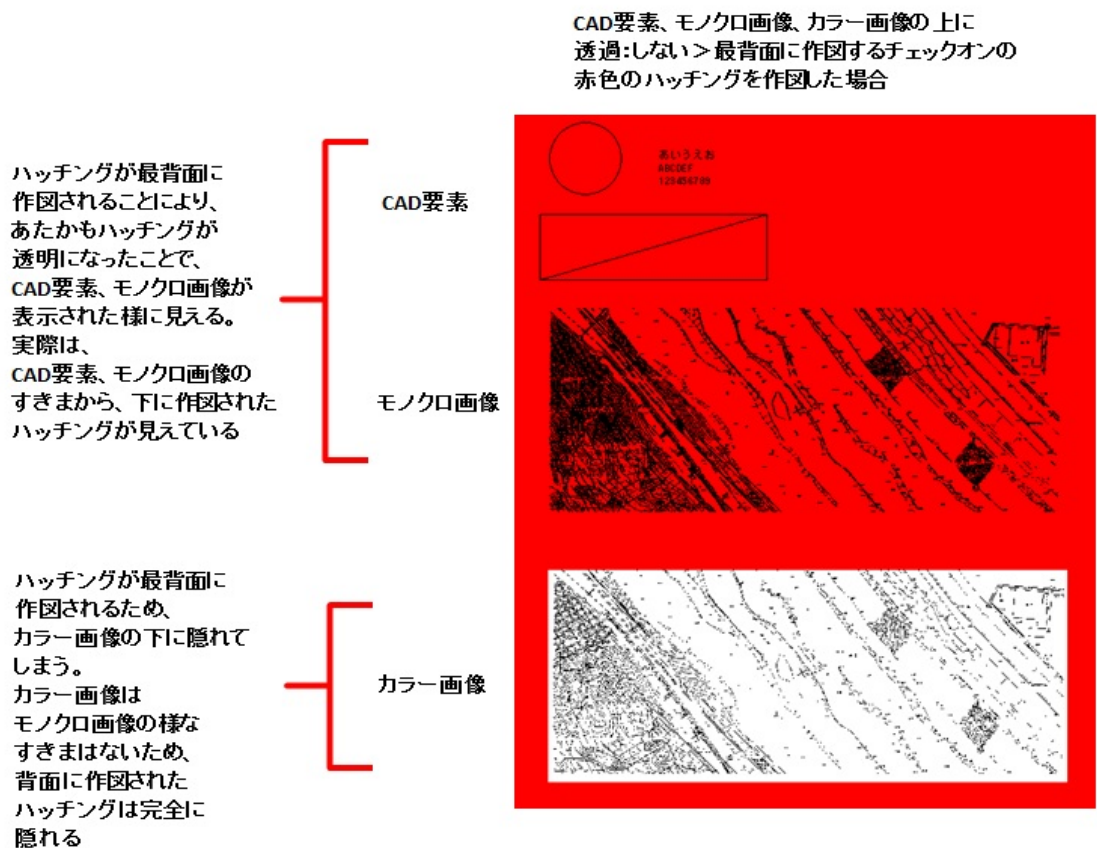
CAD要素、モノクロ画像、カラー画像の上に
透過:しない＞最背面に作図するチェックオンの
赤色のハッチングを作図した場合

ハッチングが最背面に
作図されることにより、
あたかもハッチングが
透明になったことで、
CAD要素、モノクロ画像が
表示された様に見える。
実際は、
CAD要素、モノクロ画像の
すきまから、下に作図された
ハッチングが見えている

CAD要素

あいうえお
ABCDEF
123456789

モノクロ画像

ハッチングが最背面に
作図されるため、
カラー画像の下に隠れて
しまう。
カラー画像は
モノクロ画像の様な
すきまはないため、
背面に作図された
ハッチングは完全に
隠れる

カラー画像